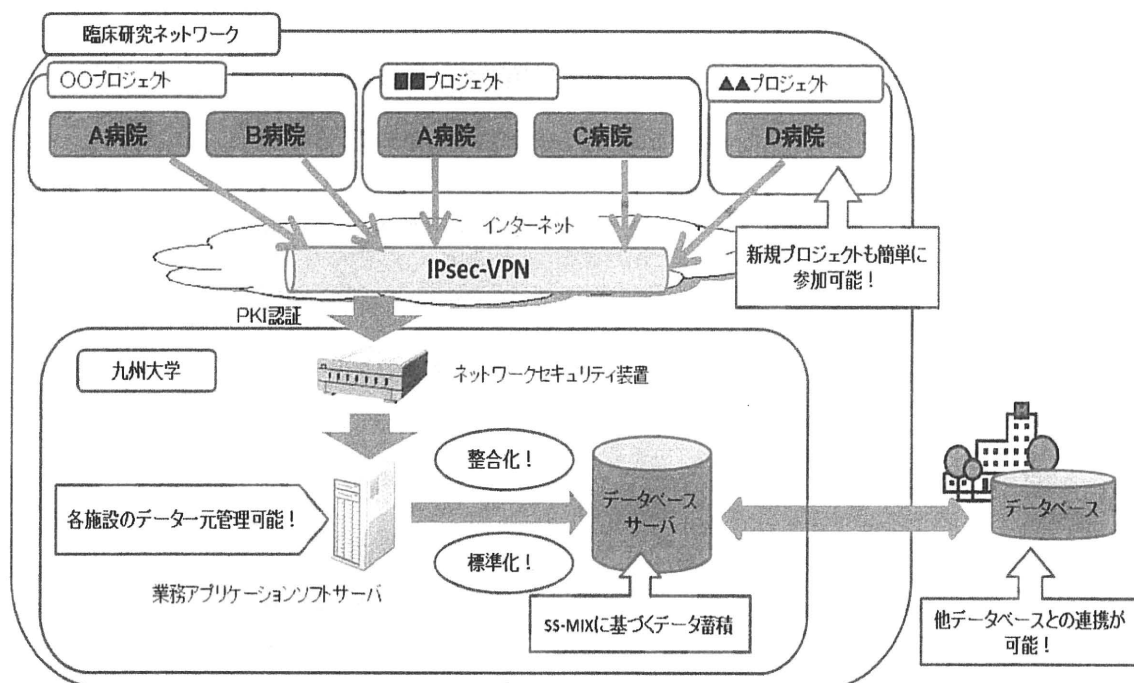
臨床研究ネットワーク

〇〇プロジェクト

A病院

B病院

■■プロジェクト

A病院

C病院

▲▲プロジェクト

D病院

インターネット

IPsec-VPN

新規プロジェクトも簡単に参加可能！

PKI認証

九州大学

ネットワークセキュリティ装置

整合化！

各施設のデーター元管理可能！

データベースサーバ

データベース

標準化！

業務アプリケーションソフトサーバ

SS-MIXに基づくデータ蓄積

他データベースとの連携が可能！